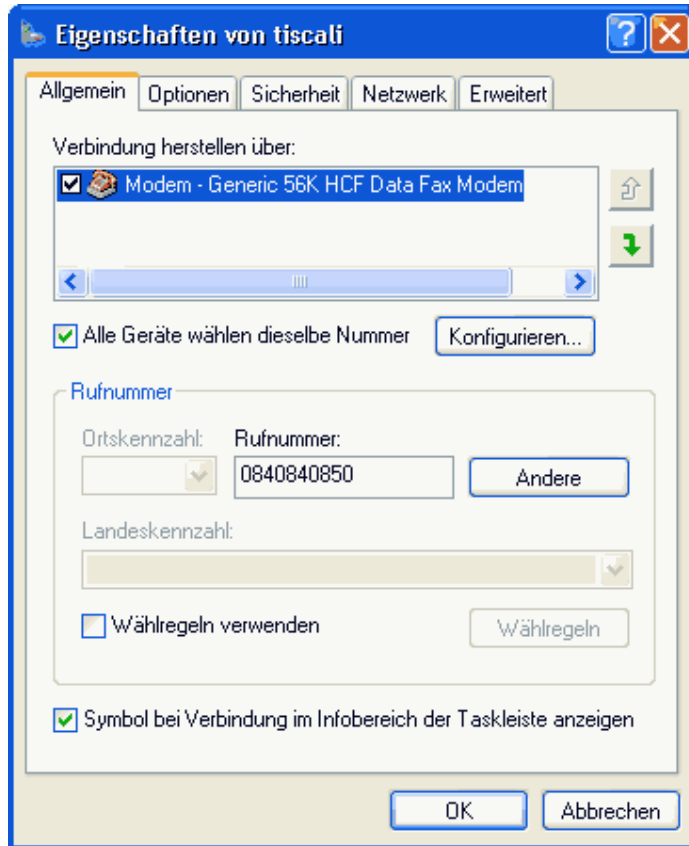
Eigenschaften von tiscali

Allgemein | Optionen | Sicherheit | Netzwerk | Erweitert

Verbindung herstellen über:

Modem - Generic 56K HCF Data Fax Modem

Alle Geräte wählen dieselbe Nummer

Konfigurieren...

Rufnummer

Ortskennzahl:

Rufnummer:

0840840850

Andere

Landeskennzahl:

Wählregeln verwenden

Wählregeln

Symbol bei Verbindung im Infobereich der Taskleiste anzeigen

OK

Abbrechen